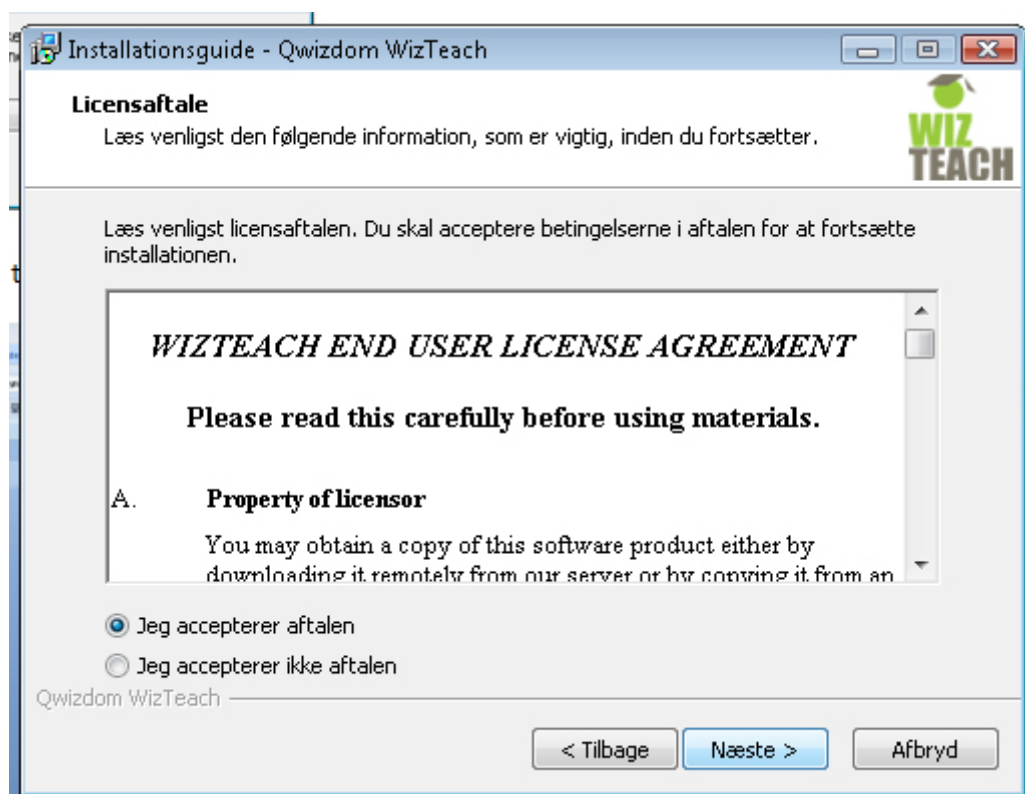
Installationsguide - Qwizdom WizTeach

Licensaftale
Læs venligst den følgende information, som er vigtig, inden du fortsætter.

WIZ TEACH

Læs venligst licensaftalen. Du skal acceptere betingelserne i aftalen for at fortsætte installationen.

WIZTEACH END USER LICENSE AGREEMENT

Please read this carefully before using materials.

A. Property of licensor

You may obtain a copy of this software product either by downloading it remotely from our server or by copying it from an

Jeg accepterer aftalen

Jeg accepterer ikke aftalen

Qwizdom WizTeach

< Tilbage

Næste >

Afbryd